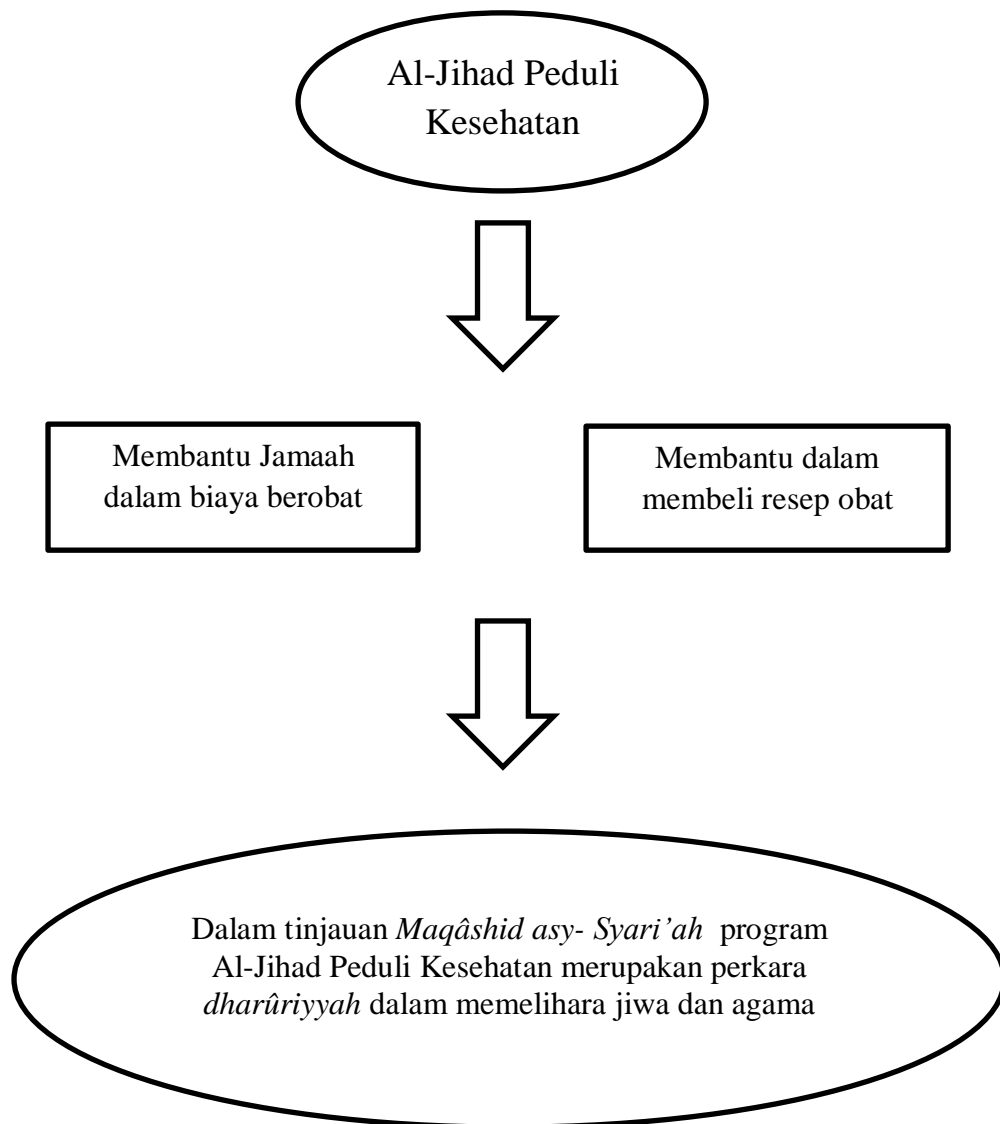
Al-Jihad Peduli Kesehatan

Membantu Jamaah dalam biaya berobat

Membantu dalam membeli resep obat

Dalam tinjauan Maqâshid asy- Syari'ah program Al-Jihad Peduli Kesehatan merupakan perkara dharûriyyah dalam memelihara jiwa dan agama